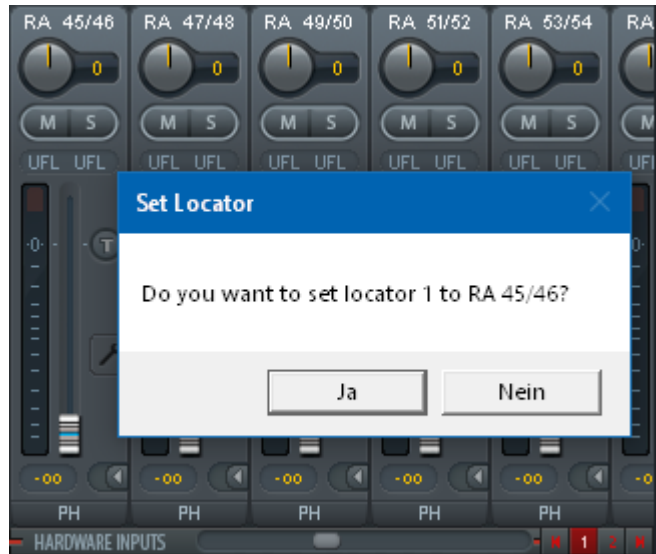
RA 45/46 RA 47/48 RA 49/50 RA 51/52 RA 53/54 RA

0 0 0 0 0

M S M S M S M S M S M

UFL UFL UFL UFL UFL UFL UFL UFL UFL UFL UFL

0

T

Set Locator

Do you want to set locator 1 to RA 45/46?

Ja

Nein

-oo -oo -oo -oo -oo

PH PH PH PH PH

HARDWARE INPUTS

1 2